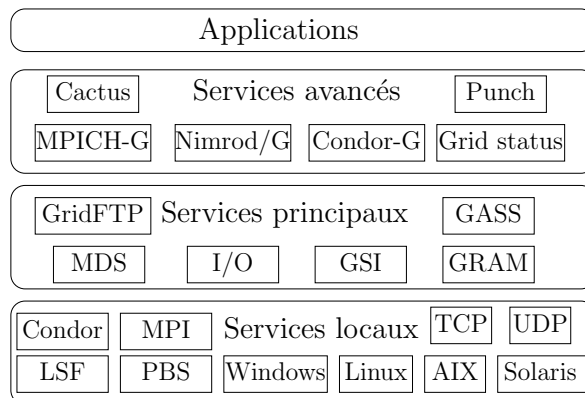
Applications

Cactus
Services avancés
Punch
MPICH-G
Nimrod/G
Condor-G
Grid status

GridFTP
Services principaux
GASS
MDS
I/O
GSI
GRAM

Condor
MPI
Services locaux
TCP
UDP
LSF
PBS
Windows
Linux
AIX
Solaris